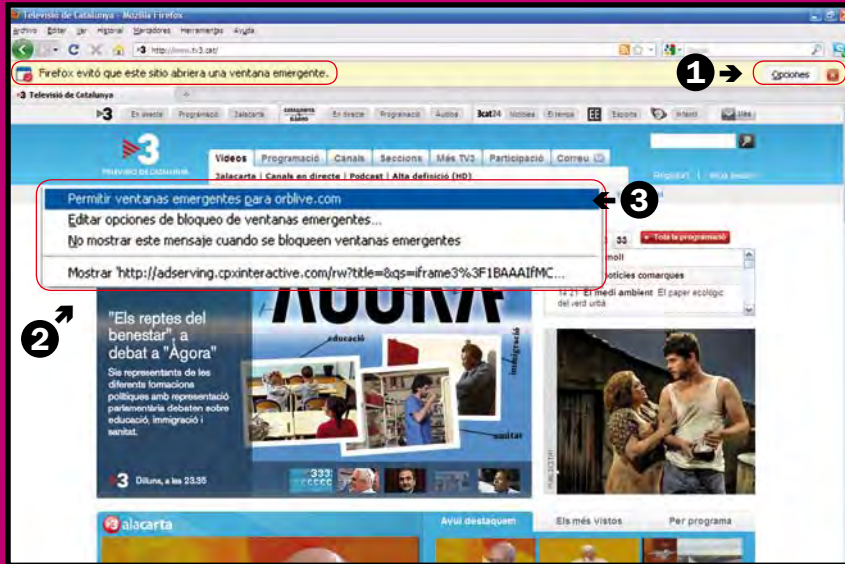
Televisió de Catalunya - Mozilla Firefox

Archivo Editar Ver Historial Marcadores Herramientas Ayuda

http://www.tv3.cat/

Firefox evitó que este sitio abriera una ventana emergente.

1

Opciones

Televisió de Catalunya

3 En directe Programació 3alacarta En directe Programació Audios 3cat24 Notícies El temps Esports Infantil Més

3

TELEVISIÓ DE CATALUNYA

Vídeos Programació Canals Seccions Més TV3 Participació Correu

3alacarta | Canals en directe | Podcast | Alta definició (HD)

Registra't | Inicia sessió

Permitir ventanas emergentes para orblive.com

Editar opciones de bloqueo de ventanas emergentes...

No mostrar este mensaje cuando se bloqueen ventanas emergentes

Mostrar 'http://adserving.cpxinteractive.com/rw?title=&qs=iframe3%3F1BAAAIfMC...

3

33 Tota la programació

noll

oticies comarques

19:21 El medi ambient El paper ecològic del verd urbà

2

"Els reptes del benestar", a debat a "Àgora"

Sis representants de les diferents formacions polítiques amb representació parlamentària debaten sobre educació, immigració i sanitat.

educació

immigració

sanitat

3 Dilluns, a les 23.35

alacarta

Avui destaquem

Els més vistos

Per programa